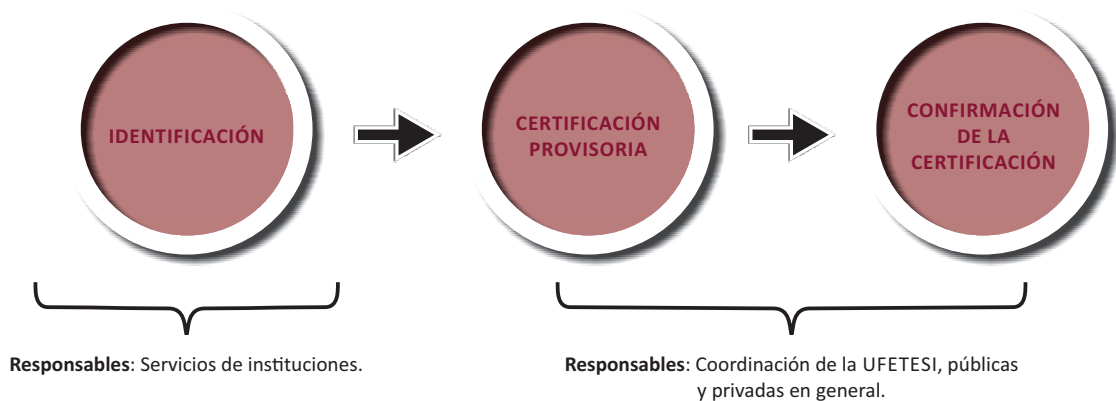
IDENTIFICACIÓN

CERTIFICACIÓN PROVISORIA

CONFIRMACIÓN DE LA CERTIFICACIÓN

**Responsables**: Servicios de instituciones.

**Responsables**: Coordinación de la UFETESI, públicas y privadas en general.